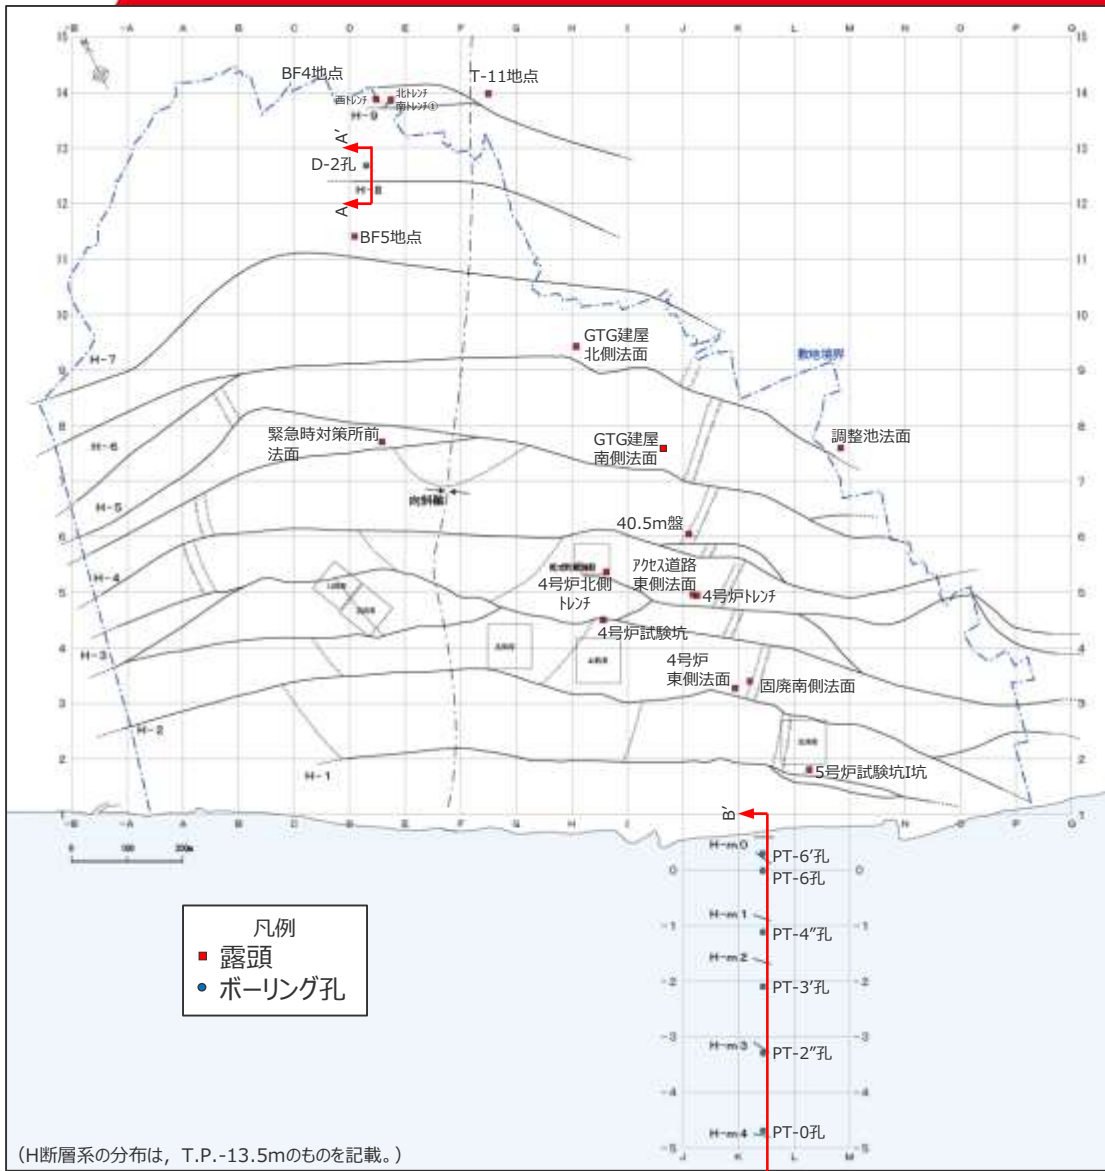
-B -A A B C D E F G H I J K L M N O P Q

15 14 13 12 11 10 9 8 7 6 5 4 3 2 1

BF4地点
西トレンチ
北トレンチ
南トレンチ①
T-11地点
H-9
A'
D-2孔
H-8
A
BF5地点
H-7
GTG建屋北側法面
敷地境界
H-6
緊急時対策所前法面
GTG建屋南側法面
調整池法面
H-5
向斜軸
40.5m盤
H-4
4号炉北側トレンチ
アクセス道路東側法面
4号炉トレンチ
4号炉試験坑
H-3
4号炉東側法面
固廃南側法面
H-2
H-1
5号炉試験坑I坑
B'
H-m0
PT-6'孔
PT-6孔
H-m1
PT-4"孔
H-m2
PT-3'孔
H-m3
PT-2"孔
H-m4
PT-0孔
B

0 -1 -2 -3 -4 -5
J K L M

凡例
■ 露頭
• ボーリング孔

(H断層系の分布は，T.P.-13.5mのものを記載。)